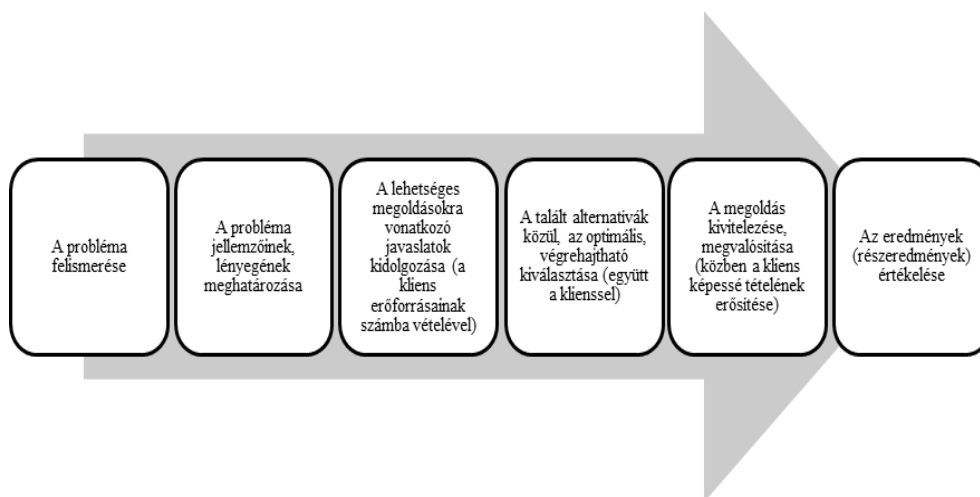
A probléma felismerése

A probléma jellemzőinek, lényegének meghatározása

A lehetséges megoldásokra vonatkozó javaslatok kidolgozása (a kliens erőforrásainak számba vételével)

A talált alternatívák közül, az optimális, végrehajtható kiválasztása (együtt a klienssel)

A megoldás kivitelezése, megvalósítása (közben a kliens képessé tételének erősítése)

Az eredmények (részeredmények) értékelése